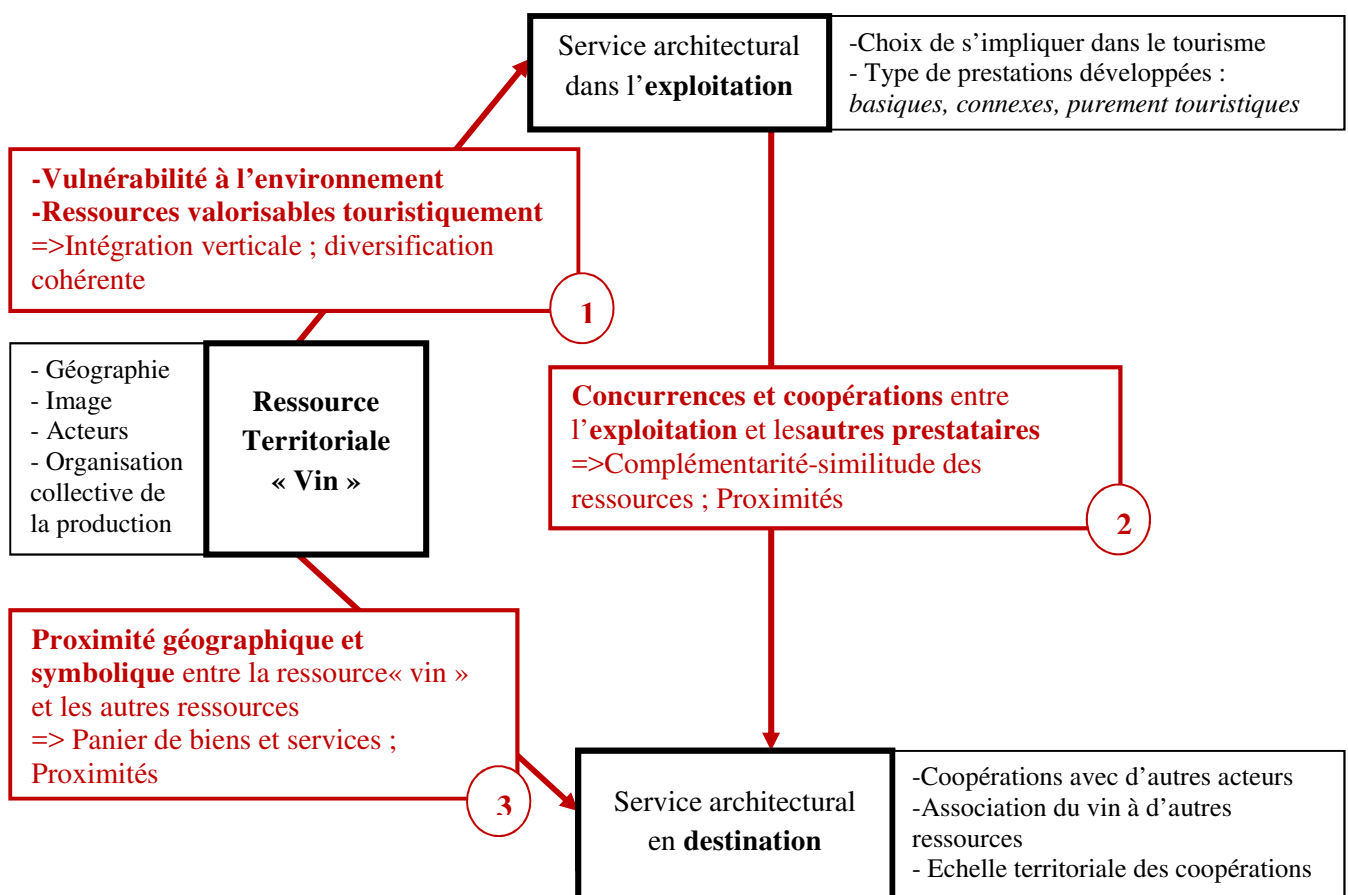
Service architectural dans l'**exploitation**

-Choix de s'impliquer dans le tourisme
- Type de prestations développées : *basiques, connexes, purement touristiques*

**-Vulnérabilité à l'environnement**
**-Ressources valorisables touristiquement**
=>Intégration verticale ; diversification cohérente

1

- Géographie
- Image
- Acteurs
- Organisation collective de la production

**Ressource Territoriale « Vin »**

**Concurrences et coopérations** entre l'**exploitation** et les**autres prestataires**
=>Complémentarité-similitude des ressources ; Proximités

2

**Proximité géographique et symbolique** entre la ressource« vin » et les autres ressources
=> Panier de biens et services ; Proximités

3

Service architectural en **destination**

-Coopérations avec d'autres acteurs
-Association du vin à d'autres ressources
- Echelle territoriale des coopérations